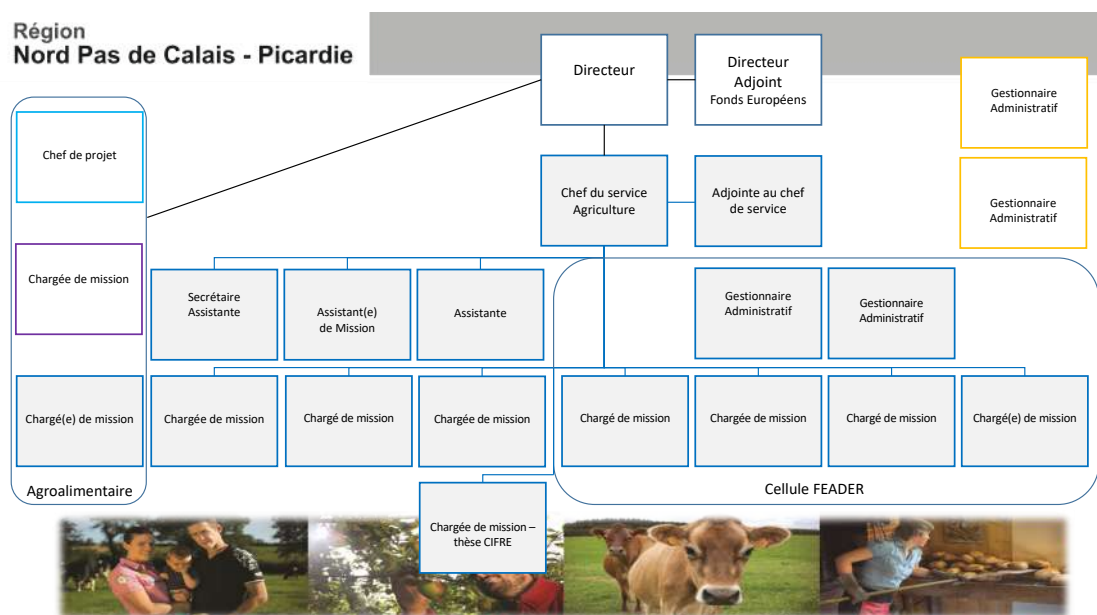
Région
Nord Pas de Calais - Picardie

Directeur

Directeur Adjoint Fonds Européens

Gestionnaire Administratif

Gestionnaire Administratif

Chef de projet

Chef du service Agriculture

Adjointe au chef de service

Chargée de mission

Secrétaire Assistante

Assistant(e) de Mission

Assistante

Gestionnaire Administratif

Gestionnaire Administratif

Chargé(e) de mission

Chargée de mission

Chargé de mission

Chargée de mission

Chargé de mission

Chargée de mission

Chargé de mission

Chargé(e) de mission

Agroalimentaire

Cellule FEADER

Chargée de mission – thèse CIFRE